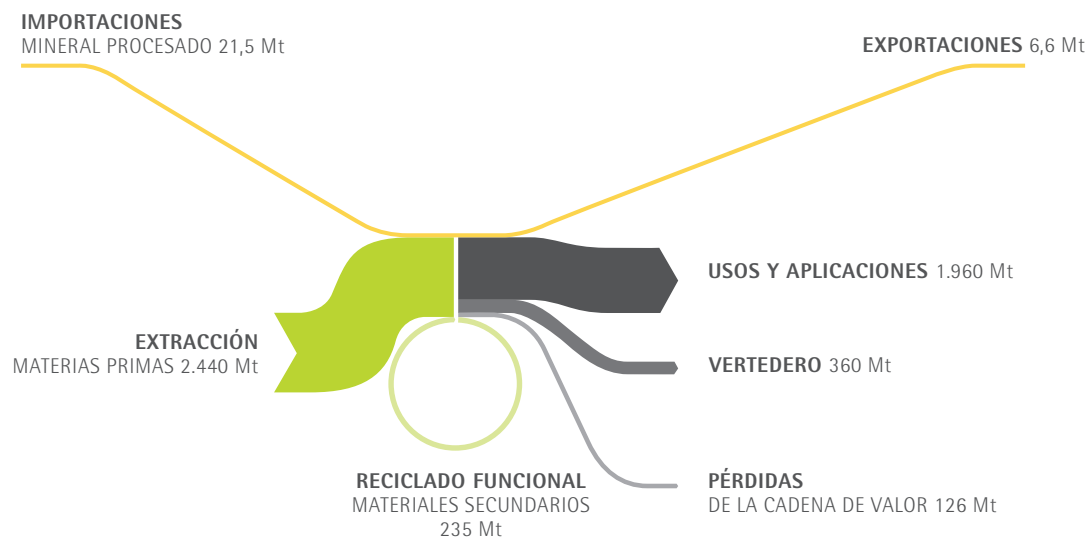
IMPORTACIONES
MINERAL PROCESADO 21,5 Mt

EXPORTACIONES 6,6 Mt

USOS Y APLICACIONES 1.960 Mt

EXTRACCIÓN
MATERIAS PRIMAS 2.440 Mt

VERTEDERO 360 Mt

RECICLADO FUNCIONAL
MATERIALES SECUNDARIOS
235 Mt

PÉRDIDAS
DE LA CADENA DE VALOR 126 Mt